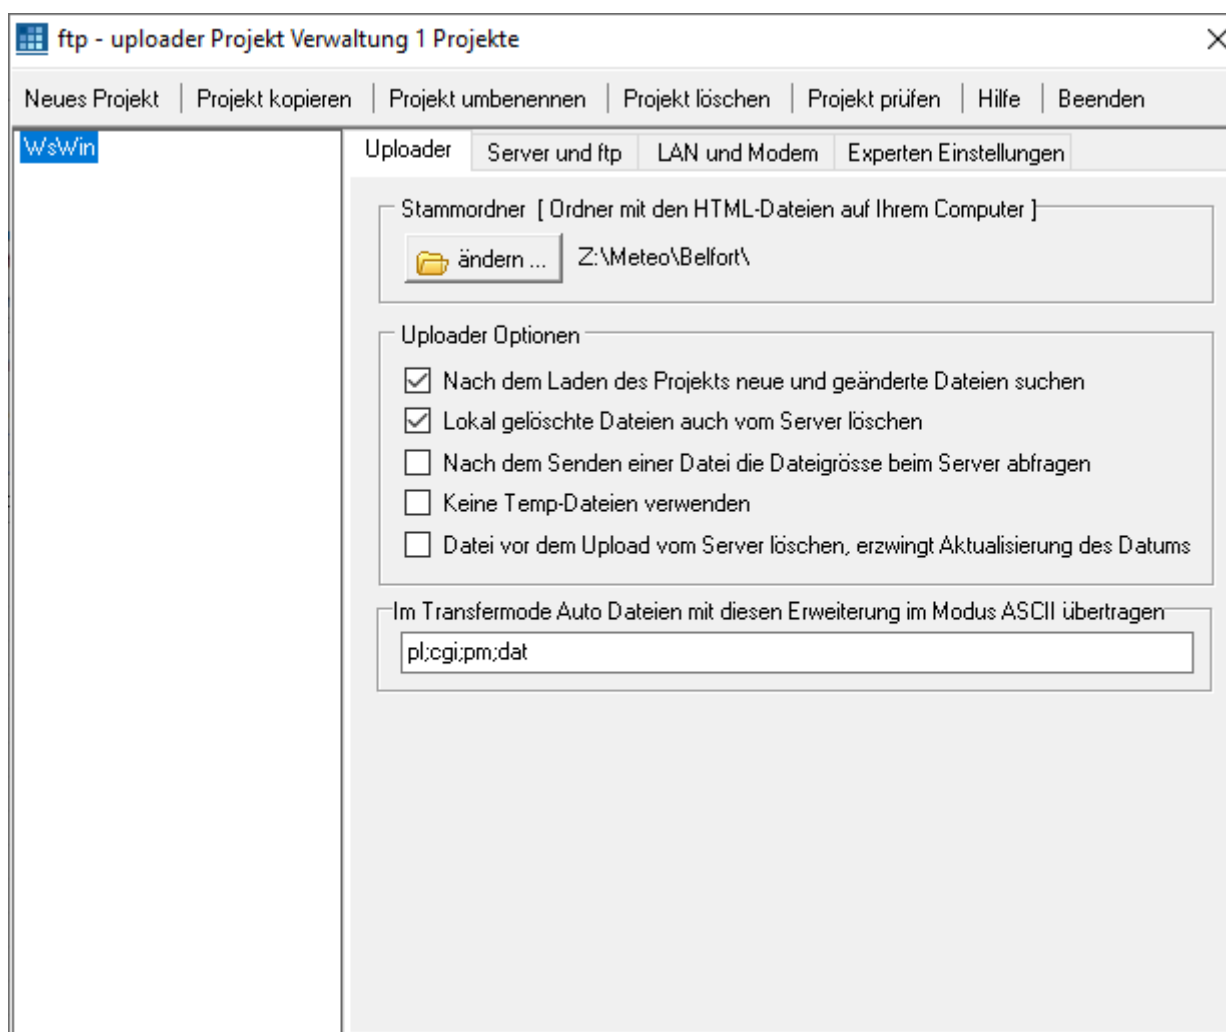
ftp - uploader Projekt Verwaltung 1 Projekte

Neues Projekt | Projekt kopieren | Projekt umbenennen | Projekt löschen | Projekt prüfen | Hilfe | Beenden

WsWin

Uploader | Server und ftp | LAN und Modem | Experten Einstellungen

Stammordner [ Ordner mit den HTML-Dateien auf Ihrem Computer ]

ändern ... Z:\Meteo\Belfort\

Uploader Optionen

Nach dem Laden des Projekts neue und geänderte Dateien suchen

Lokal gelöschte Dateien auch vom Server löschen

Nach dem Senden einer Datei die Dateigrösse beim Server abfragen

Keine Temp-Dateien verwenden

Datei vor dem Upload vom Server löschen, erzwingt Aktualisierung des Datums

Im Transfermode Auto Dateien mit diesen Erweiterung im Modus ASCII übertragen

pl;cgi;pm;dat